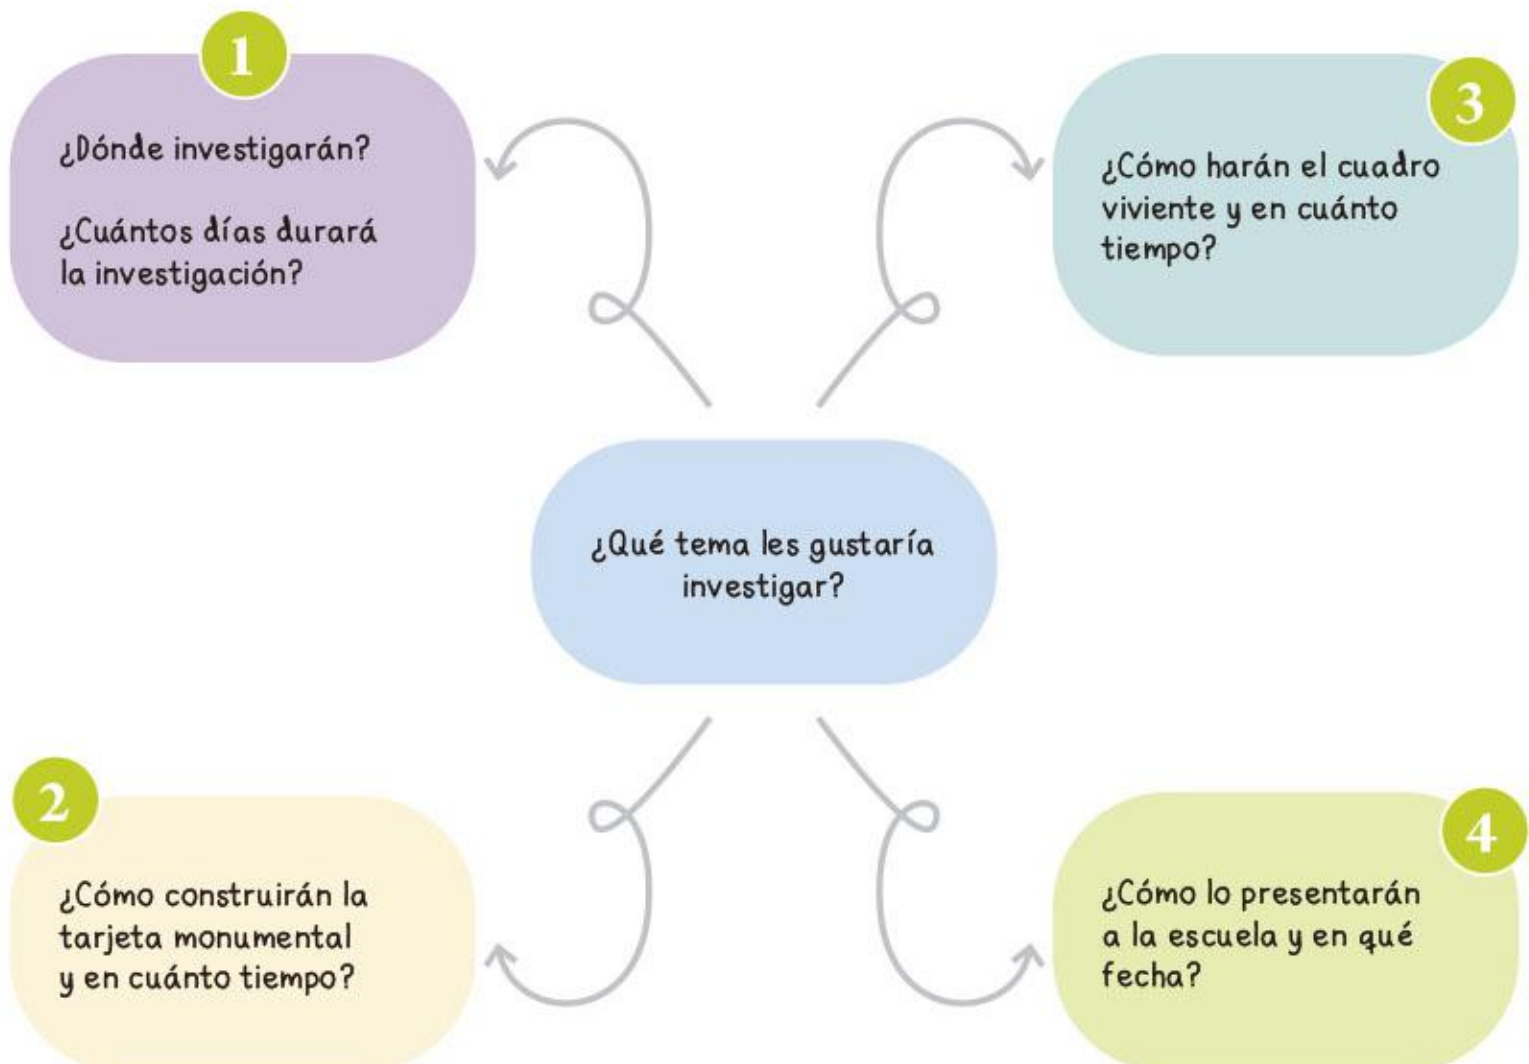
1

¿Dónde investigarán?

¿Cuántos días durará la investigación?

3

¿Cómo harán el cuadro viviente y en cuánto tiempo?

¿Qué tema les gustaría investigar?

2

¿Cómo construirán la tarjeta monumental y en cuánto tiempo?

4

¿Cómo lo presentarán a la escuela y en qué fecha?